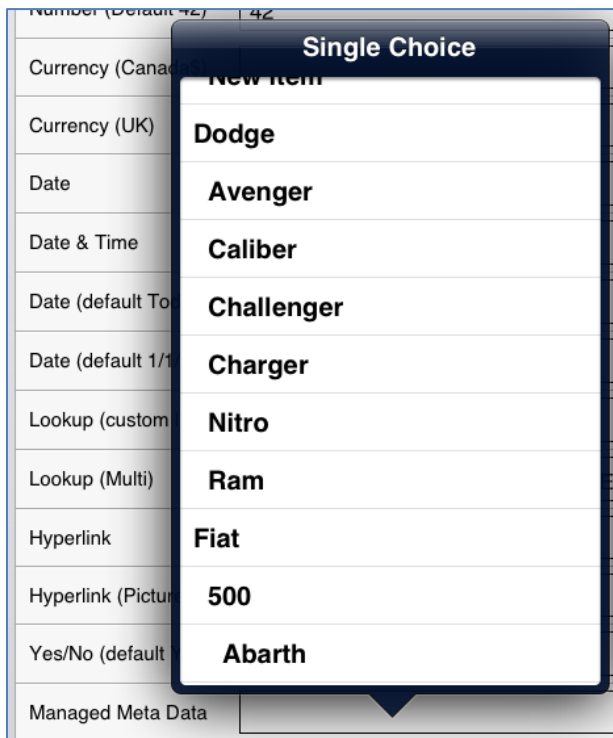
Number (Default 42) 42
Currency (Cana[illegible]
Currency (UK)
Date
Date & Time
Date (default To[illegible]
Date (default 1/1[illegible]
Lookup (custom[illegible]
Lookup (Multi)
Hyperlink
Hyperlink (Pictu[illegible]
Yes/No (default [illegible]
Managed Meta Data

Single Choice

New Item
Dodge
Avenger
Caliber
Challenger
Charger
Nitro
Ram
Fiat
500
Abarth